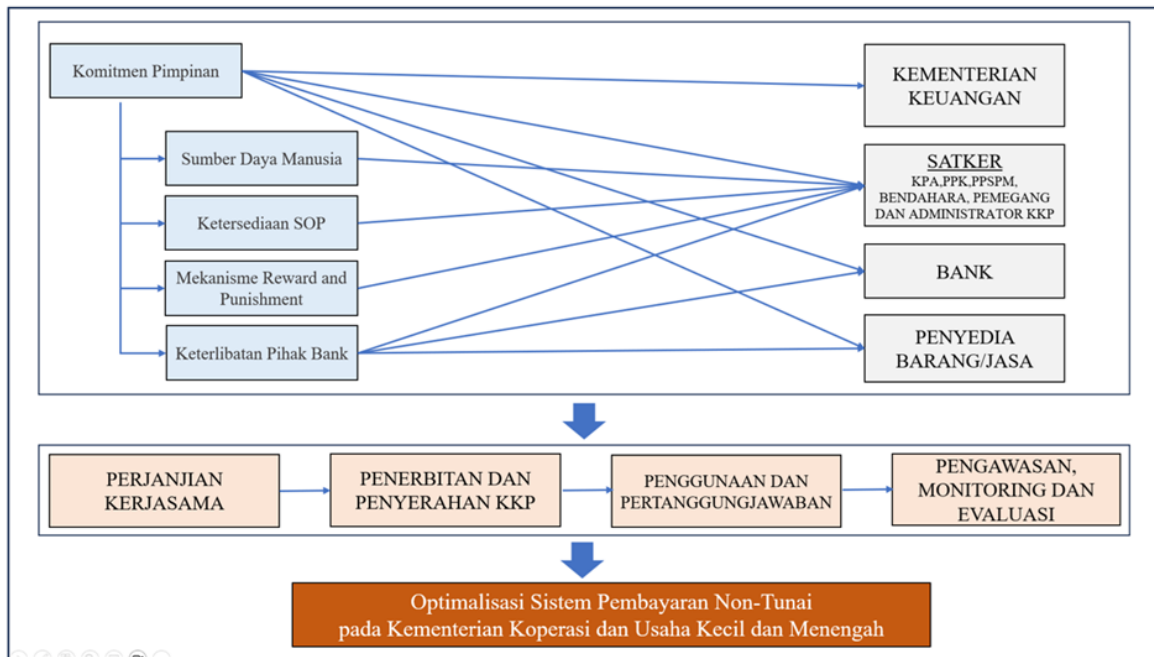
Komitmen Pimpinan

Sumber Daya Manusia

Ketersediaan SOP

Mekanisme Reward and Punishment

Keterlibatan Pihak Bank

KEMENTERIAN KEUANGAN

SATKER
KPA,PPK,PPSPM, BENDAHARA, PEMEGANG DAN ADMINISTRATOR KKP

BANK

PENYEDIA BARANG/JASA

PERJANJIAN KERJASAMA

PENERBITAN DAN PENYERAHAN KKP

PENGGUNAAN DAN PERTANGGUNGJAWABAN

PENGAWASAN, MONITORING DAN EVALUASI

Optimalisasi Sistem Pembayaran Non-Tunai pada Kementerian Koperasi dan Usaha Kecil dan Menengah